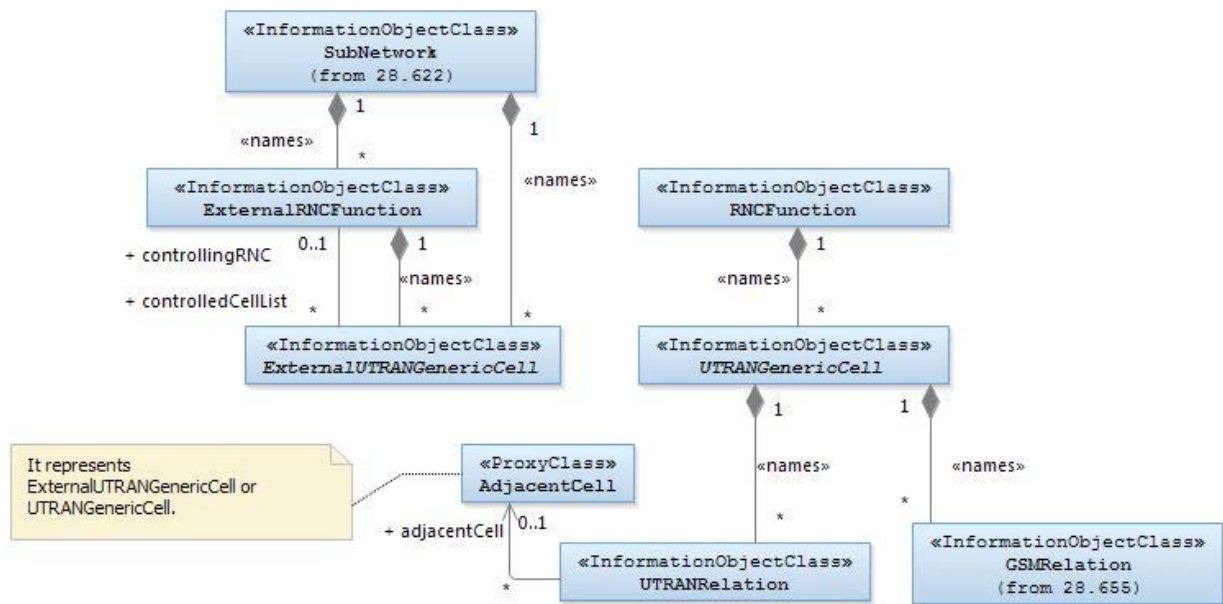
«InformationObjectClass»
SubNetwork
(from 28.622)

1

«names»

*

1

«names»

«InformationObjectClass»
ExternalRNCFunction

0..1

1

+ controllingRNC

«names»

+ controlledCellList

*

*

*

«InformationObjectClass»
RNCFunction

1

«names»

*

«InformationObjectClass»
ExternalUTRANGenericCell

«InformationObjectClass»
UTRANGenericCell

1

1

It represents ExternalUTRANGenericCell or UTRANGenericCell.

«ProxyClass»
AdjacentCell

«names»

«names»

*

*

+ adjacentCell

0..1

*

«InformationObjectClass»
UTRANRelation

«InformationObjectClass»
GSMRelation
(from 28.655)